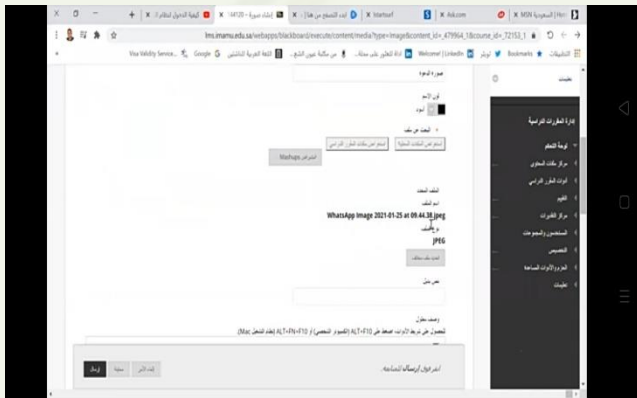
lms.imamu.edu.sa/webapps/blackboard/execute/content/media?type=image&content_id=_479964_1&course_id=_72153_1

Visa Validity Service... Google اللغة العربية للناطقين... Welcome! | LinkedIn توتير Bookmarks التطبيقات

إنشاء صورة - 14120 | بوابة الدخول لنظام إدا | Ask.com | MSN السعودية | Hotmail

صورة الدعوة

لون الاسم
أسود

استعراض الكمبيوتر | استعراض مجلد المقرر الدراسي | استعراض Mashups

البحث عن ملف

الملف المحدد
اسم الملف
WhatsApp Image 2021-01-25 at 09.44.38.jpeg
نوع الملف
JPEG

تحديد ملف مختلف

نص بديل

وصف مطول
للحصول على شريط الأدوات، اضغط على ALT+F10 (الكمبيوتر الشخصي) أو ALT+FN+F10 (نظام التشغيل Mac).

انقر فوق إرسال للمتابعة.

إرسال | مسودة | إلغاء الأمر

تعليمات

إدارة المقررات الدراسية
لوحة التحكم
مركز مكتبات المحتوى
أدوات المقرر الدراسي
التقييم
مركز التقديرات
المستخدمون والمجموعات
التخصيص
الحزم والأدوات المساعدة
تعليمات